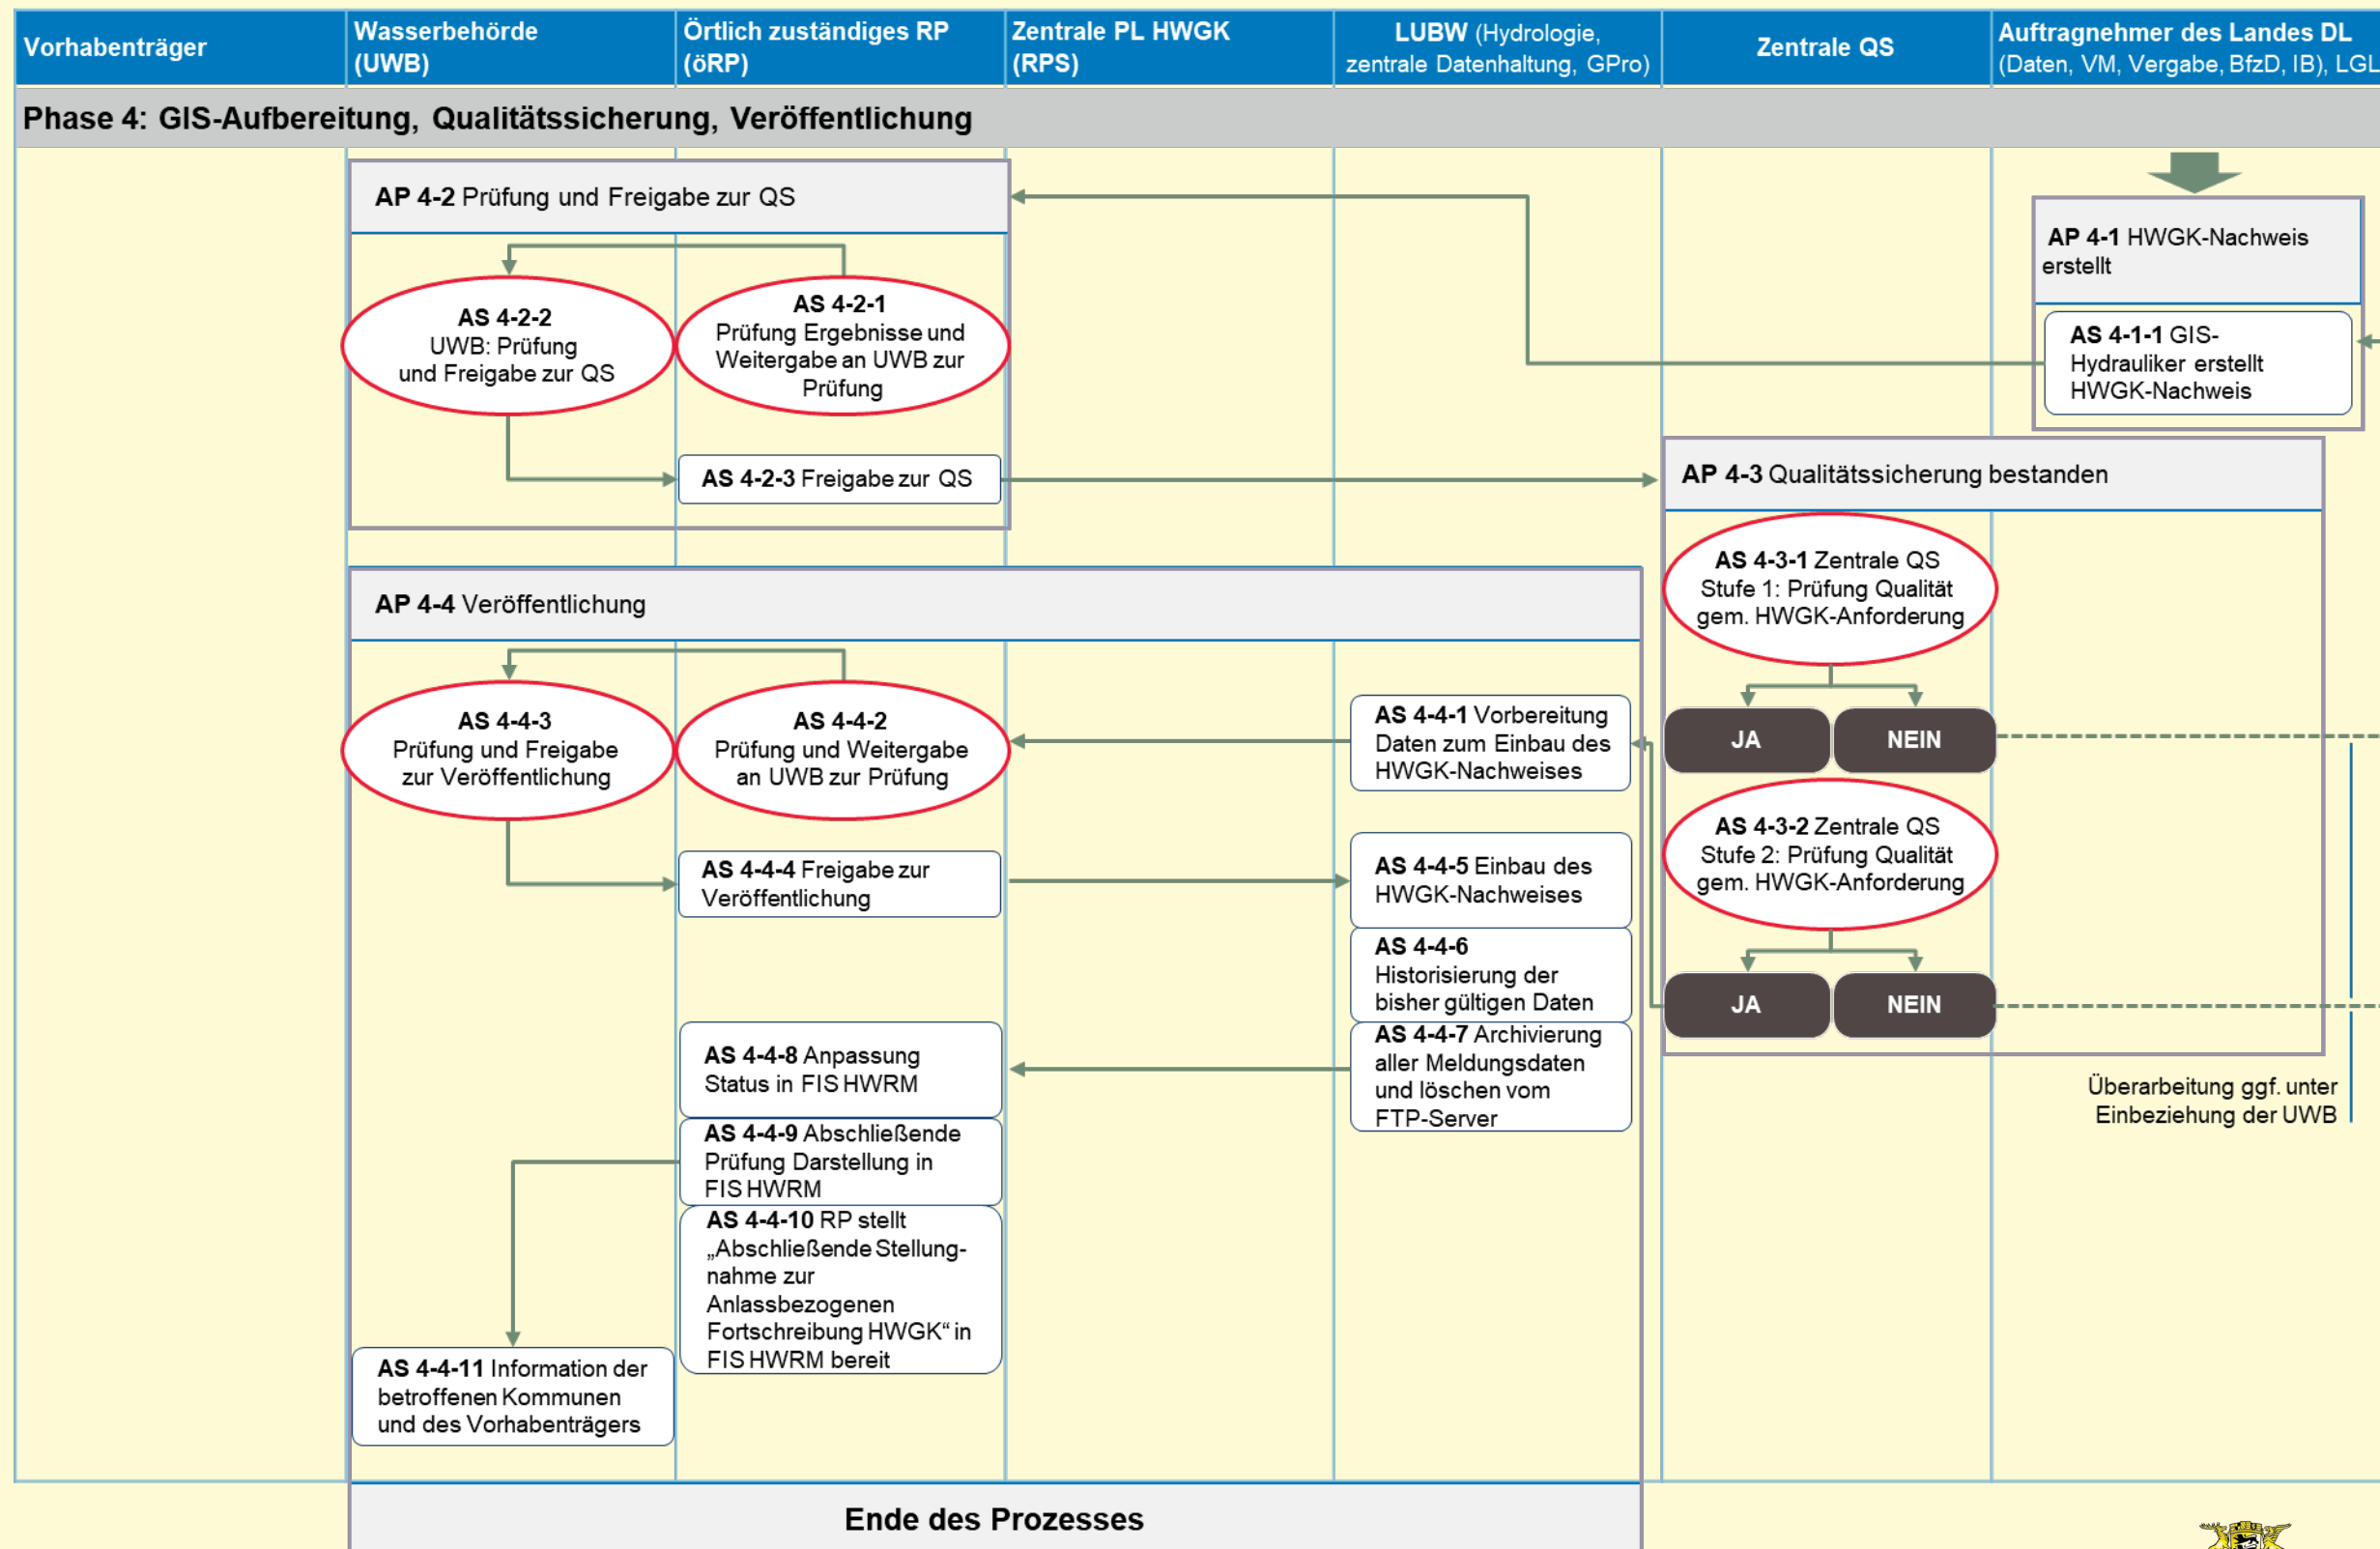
| Vorhabenträger | Wasserbehörde (UWB) | Örtlich zuständiges RP (öRP) | Zentrale PL HWGK (RPS) | LUBW (Hydrologie, zentrale Datenhaltung, GPro) | Zentrale QS | Auftragnehmer des Landes DL (Daten, VM, Vergabe, BfzD, IB), LGL |
|---|---|---|---|---|---|---|

Phase 4: GIS-Aufbereitung, Qualitätssicherung, Veröffentlichung

AP 4-1 HWGK-Nachweis erstellt

AS 4-1-1 GIS-Hydrauliker erstellt HWGK-Nachweis

AP 4-2 Prüfung und Freigabe zur QS

AS 4-2-2 UWB: Prüfung und Freigabe zur QS

AS 4-2-1 Prüfung Ergebnisse und Weitergabe an UWB zur Prüfung

AS 4-2-3 Freigabe zur QS

AP 4-3 Qualitätssicherung bestanden

AS 4-3-1 Zentrale QS Stufe 1: Prüfung Qualität gem. HWGK-Anforderung

JA

NEIN

AS 4-3-2 Zentrale QS Stufe 2: Prüfung Qualität gem. HWGK-Anforderung

JA

NEIN

Überarbeitung ggf. unter Einbeziehung der UWB

AP 4-4 Veröffentlichung

AS 4-4-3 Prüfung und Freigabe zur Veröffentlichung

AS 4-4-2 Prüfung und Weitergabe an UWB zur Prüfung

AS 4-4-1 Vorbereitung Daten zum Einbau des HWGK-Nachweises

AS 4-4-4 Freigabe zur Veröffentlichung

AS 4-4-5 Einbau des HWGK-Nachweises

AS 4-4-6 Historisierung der bisher gültigen Daten

AS 4-4-7 Archivierung aller Meldungsdaten und löschen vom FTP-Server

AS 4-4-8 Anpassung Status in FIS HWRM

AS 4-4-9 Abschließende Prüfung Darstellung in FIS HWRM

AS 4-4-10 RP stellt „Abschließende Stellungnahme zur Anlassbezogenen Fortschreibung HWGK“ in FIS HWRM bereit

AS 4-4-11 Information der betroffenen Kommunen und des Vorhabenträgers

Ende des Prozesses